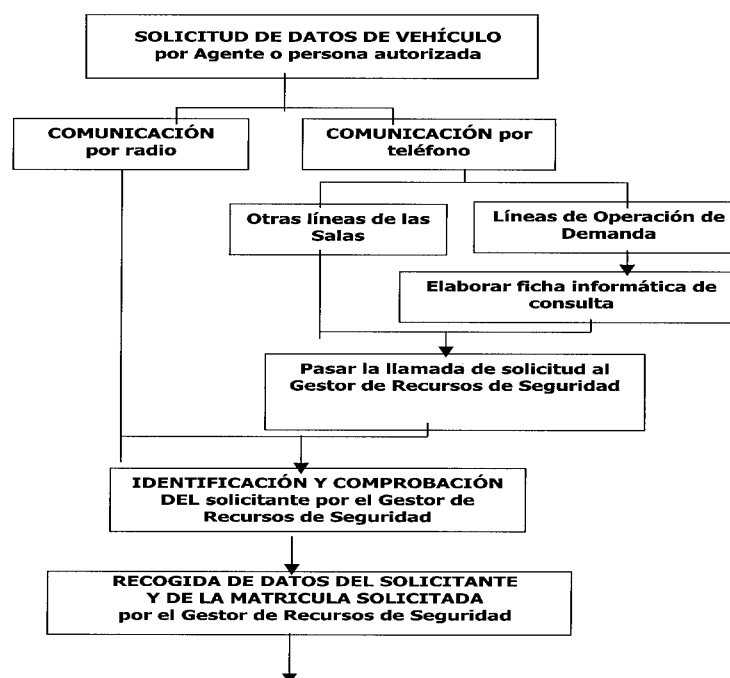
SOLICITUD DE DATOS DE VEHÍCULO por Agente o persona autorizada

COMUNICACIÓN por radio

COMUNICACIÓN por teléfono

Otras líneas de las Salas

Líneas de Operación de Demanda

Elaborar ficha informática de consulta

Pasar la llamada de solicitud al Gestor de Recursos de Seguridad

IDENTIFICACIÓN Y COMPROBACIÓN DEL solicitante por el Gestor de Recursos de Seguridad

RECOGIDA DE DATOS DEL SOLICITANTE Y DE LA MATRICULA SOLICITADA por el Gestor de Recursos de Seguridad